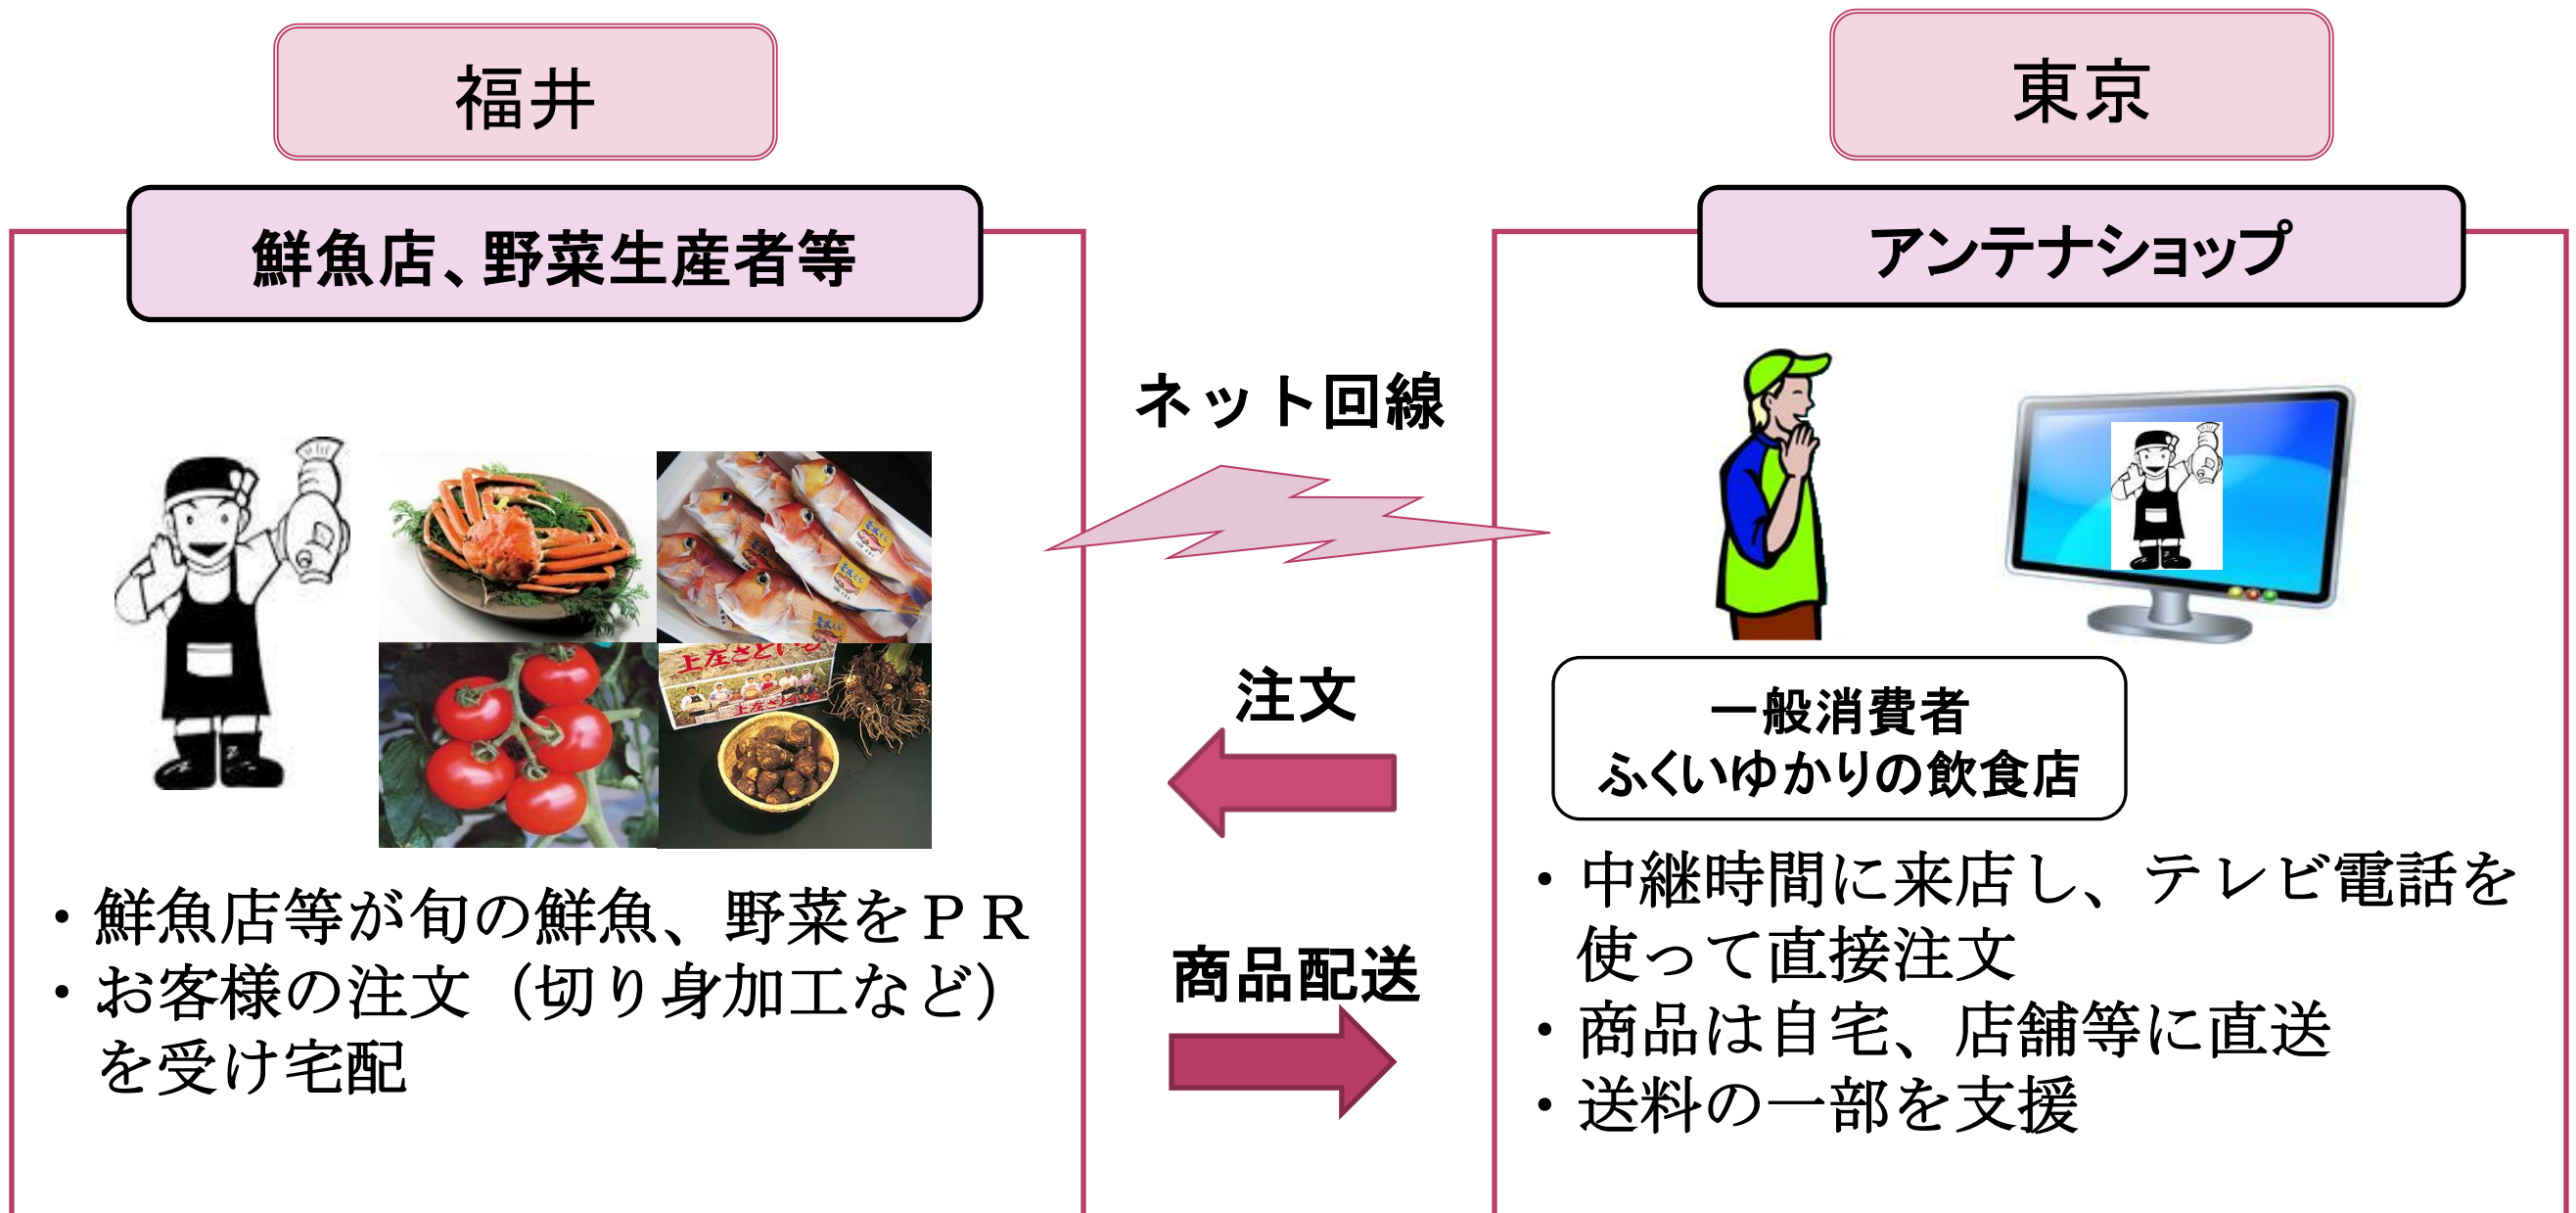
福井

鮮魚店、野菜生産者等

・鮮魚店等が旬の鮮魚、野菜をＰＲ
・お客様の注文（切り身加工など）を受け宅配

ネット回線

注文

商品配送

東京

アンテナショップ

一般消費者
ふくいゆかりの飲食店

・中継時間に来店し、テレビ電話を使って直接注文
・商品は自宅、店舗等に直送
・送料の一部を支援